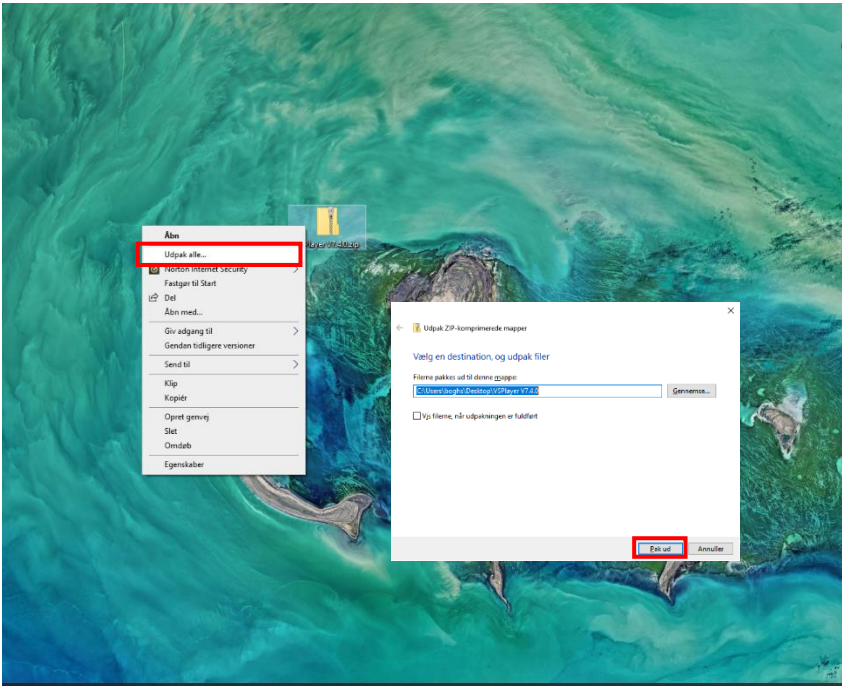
Åbn
Udpak alle...
Norton Internet Security
Fastgør til Start
Del
Åbn med...
Giv adgang til
Gendan tidligere versioner
Send til
Klip
Kopiér
Opret genvej
Slet
Omdøb
Egenskaber

layer V7.4.0.zip

Udpak ZIP-komprimerede mapper
Vælg en destination, og udpak filer
Filerne pakkes ud til denne mappe:
C:\Users\boghs\Desktop\VSPlayer V7.4.0
Gennemse...
Vis filerne, når udpakningen er fuldført
Pak ud
Annuller